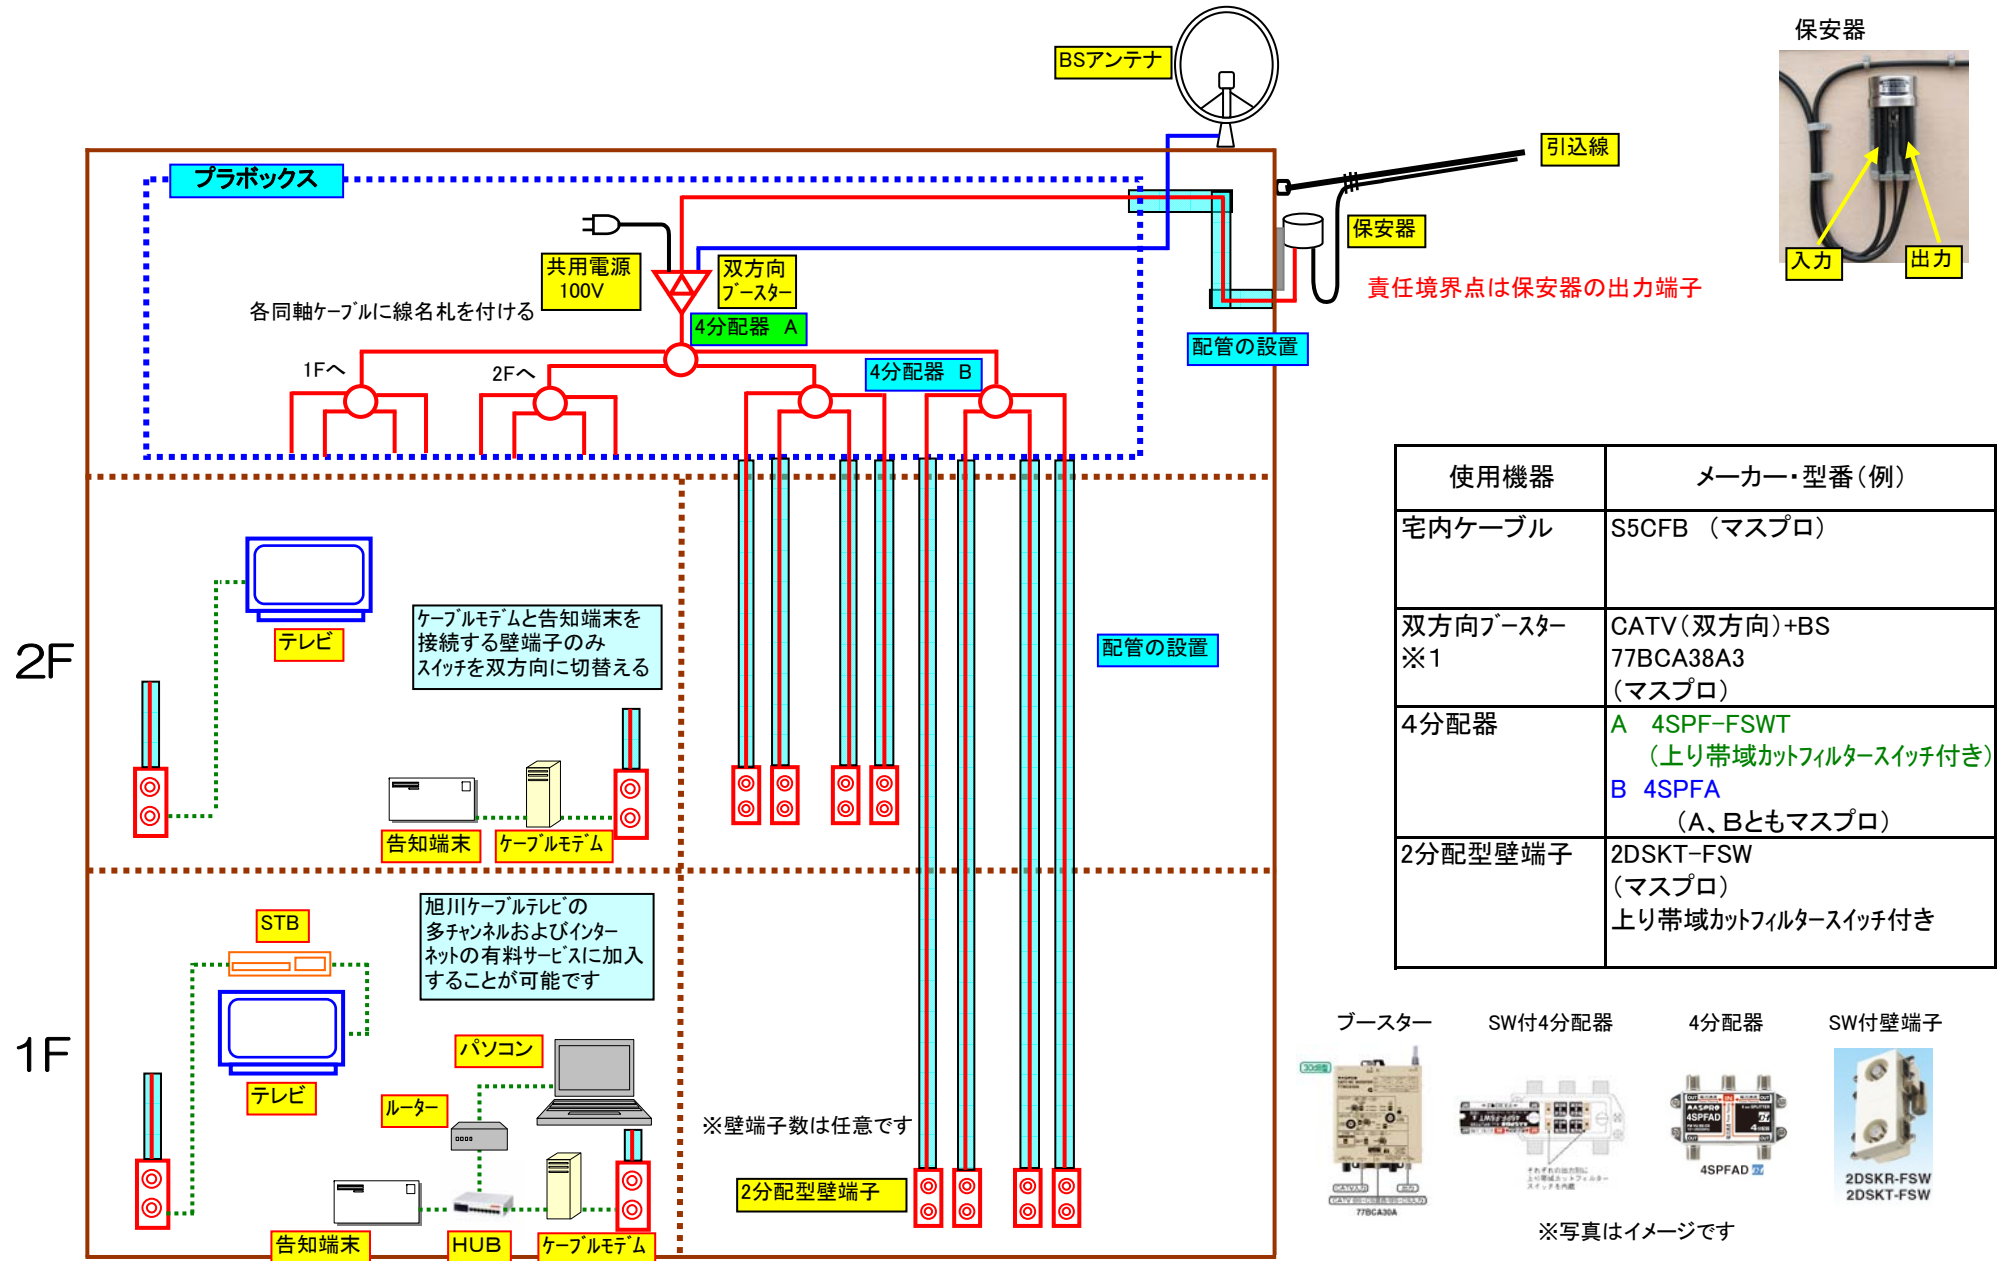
BSアンテナ

保安器

引込線

プラボックス

共用電源 100V

双方向ブースター

保安器

各同軸ケーブルに線名札を付ける

4分配器 A

入力

出力

責任境界点は保安器の出力端子

配管の設置

1Fへ

2Fへ

4分配器 B

| 使用機器 | メーカー・型番（例） |
|---|---|
| 宅内ケーブル | S5CFB （マスプロ） |
| 双方向ブースター ※1 | CATV（双方向）+BS 77BCA38A3 （マスプロ） |
| 4分配器 | A 4SPF-FSWT （上り帯域カットフィルタースイッチ付き） B 4SPFA （A、Bともマスプロ） |
| 2分配型壁端子 | 2DSKT-FSW （マスプロ） 上り帯域カットフィルタースイッチ付き |

2F

テレビ

ケーブルモデムと告知端末を接続する壁端子のみスイッチを双方向に切替える

配管の設置

告知端末

ケーブルモデム

1F

STB

旭川ケーブルテレビの多チャンネルおよびインターネットの有料サービスに加入することが可能です

テレビ

パソコン

ルーター

※壁端子数は任意です

2分配型壁端子

告知端末

HUB

ケーブルモデム

ブースター

SW付4分配器

4分配器

SW付壁端子

77BCA30A

4SPFAD

2DSKR-FSW
2DSKT-FSW

※写真はイメージです